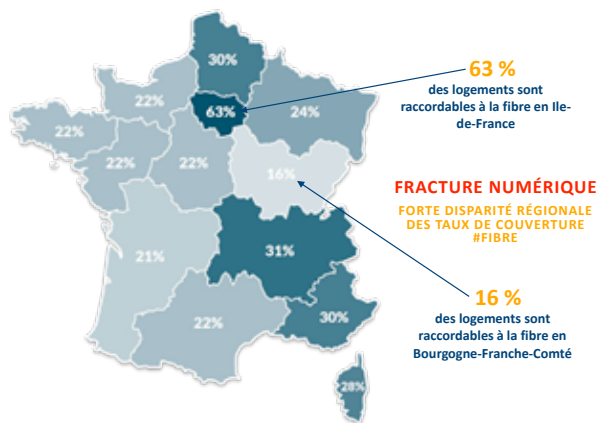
30%
22%
63%
24%
22%
22%
22%
16%
21%
31%
22%
30%
28%

63 %
des logements sont raccordables à la fibre en Ile-de-France

FRACTURE NUMÉRIQUE
FORTE DISPARITÉ RÉGIONALE DES TAUX DE COUVERTURE #FIBRE

16 %
des logements sont raccordables à la fibre en Bourgogne-Franche-Comté